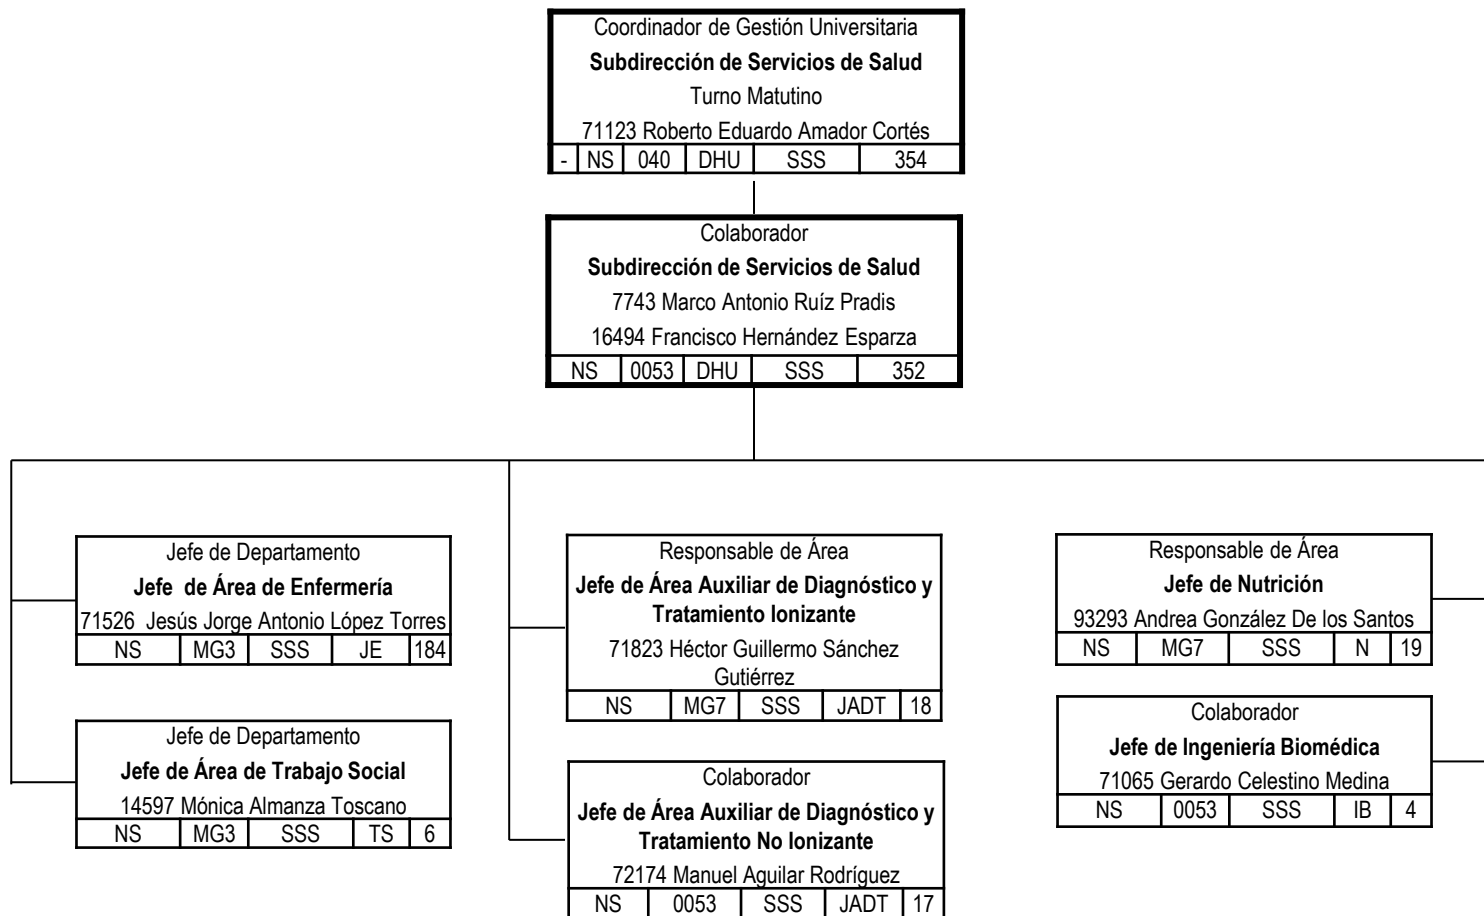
Coordinador de Gestión Universitaria
**Subdirección de Servicios de Salud**
Turno Matutino
71123 Roberto Eduardo Amador Cortés

| - | NS | 040 | DHU | SSS | 354 |
|---|---|---|---|---|---|

Colaborador
**Subdirección de Servicios de Salud**
7743 Marco Antonio Ruíz Pradis
16494 Francisco Hernández Esparza

| NS | 0053 | DHU | SSS | 352 |
|---|---|---|---|---|

Jefe de Departamento
**Jefe de Área de Enfermería**
71526 Jesús Jorge Antonio López Torres

| NS | MG3 | SSS | JE | 184 |
|---|---|---|---|---|

Jefe de Departamento
**Jefe de Área de Trabajo Social**
14597 Mónica Almanza Toscano

| NS | MG3 | SSS | TS | 6 |
|---|---|---|---|---|

Responsable de Área
**Jefe de Área Auxiliar de Diagnóstico y Tratamiento Ionizante**
71823 Héctor Guillermo Sánchez Gutiérrez

| NS | MG7 | SSS | JADT | 18 |
|---|---|---|---|---|

Colaborador
**Jefe de Área Auxiliar de Diagnóstico y Tratamiento No Ionizante**
72174 Manuel Aguilar Rodríguez

| NS | 0053 | SSS | JADT | 17 |
|---|---|---|---|---|

Responsable de Área
**Jefe de Nutrición**
93293 Andrea González De los Santos

| NS | MG7 | SSS | N | 19 |
|---|---|---|---|---|

Colaborador
**Jefe de Ingeniería Biomédica**
71065 Gerardo Celestino Medina

| NS | 0053 | SSS | IB | 4 |
|---|---|---|---|---|